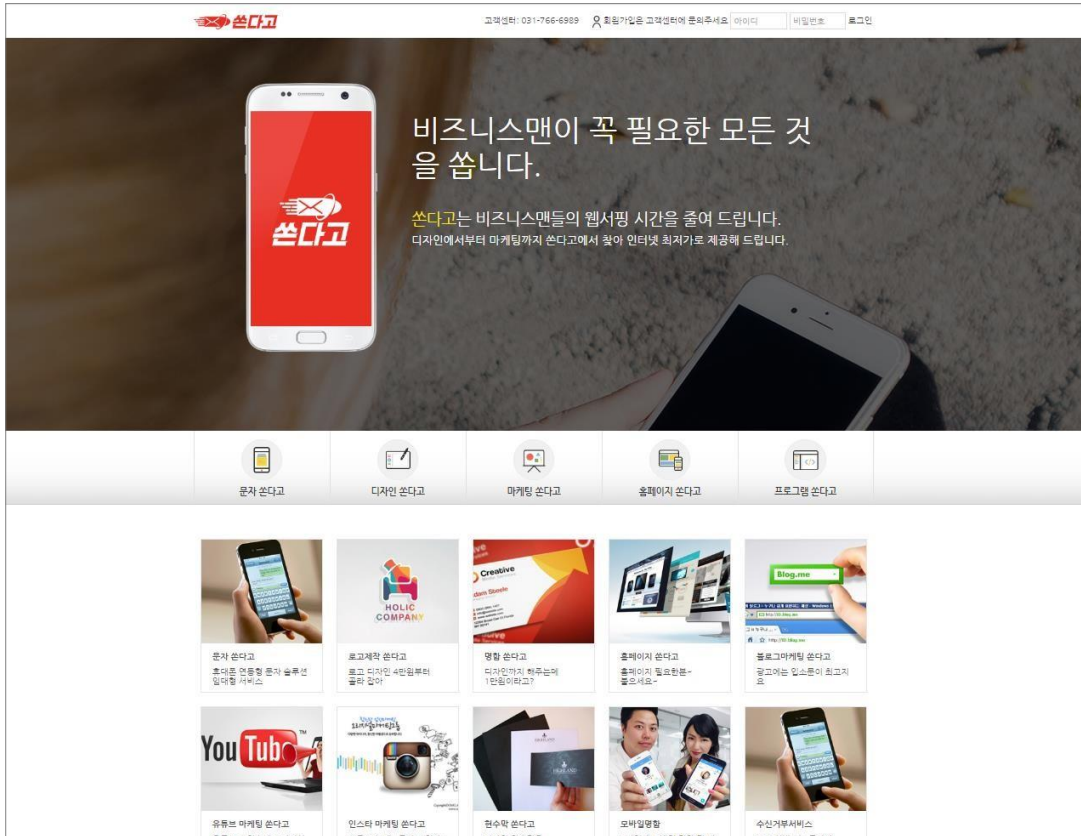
쏜다고

고객센터: 031-766-6989 회원가입은 고객센터에 문의주세요 아이디 비밀번호 로그인

비즈니스맨이 꼭 필요한 모든 것을 쏩니다.

쏜다고는 비즈니스맨들의 웹서핑 시간을 줄여 드립니다.
디자인에서부터 마케팅까지 쏜다고에서 찾아 인터넷 최저가로 제공해 드립니다.

쏜다고

문자 쏜다고
디자인 쏜다고
마케팅 쏜다고
홈페이지 쏜다고
프로그램 쏜다고

HOLIC COMPANY

Creative

Blog.me

문자 쏜다고
휴대폰 연동형 문자 솔루션 임대형 서비스

로고제작 쏜다고
로고 디자인 4만원부터 골라 잡아

명함 쏜다고
디자인까지 한주뉴에 1만원이라고?

홈페이지 쏜다고
홈페이지 필요한분~ 들으세요~

블로그마케팅 쏜다고
광고에는 입소문이 최고지요

YouTube

유튜브 마케팅 쏜다고
인스타 마케팅 쏜다고
현수막 쏜다고
모바일명함
수신거부서비스